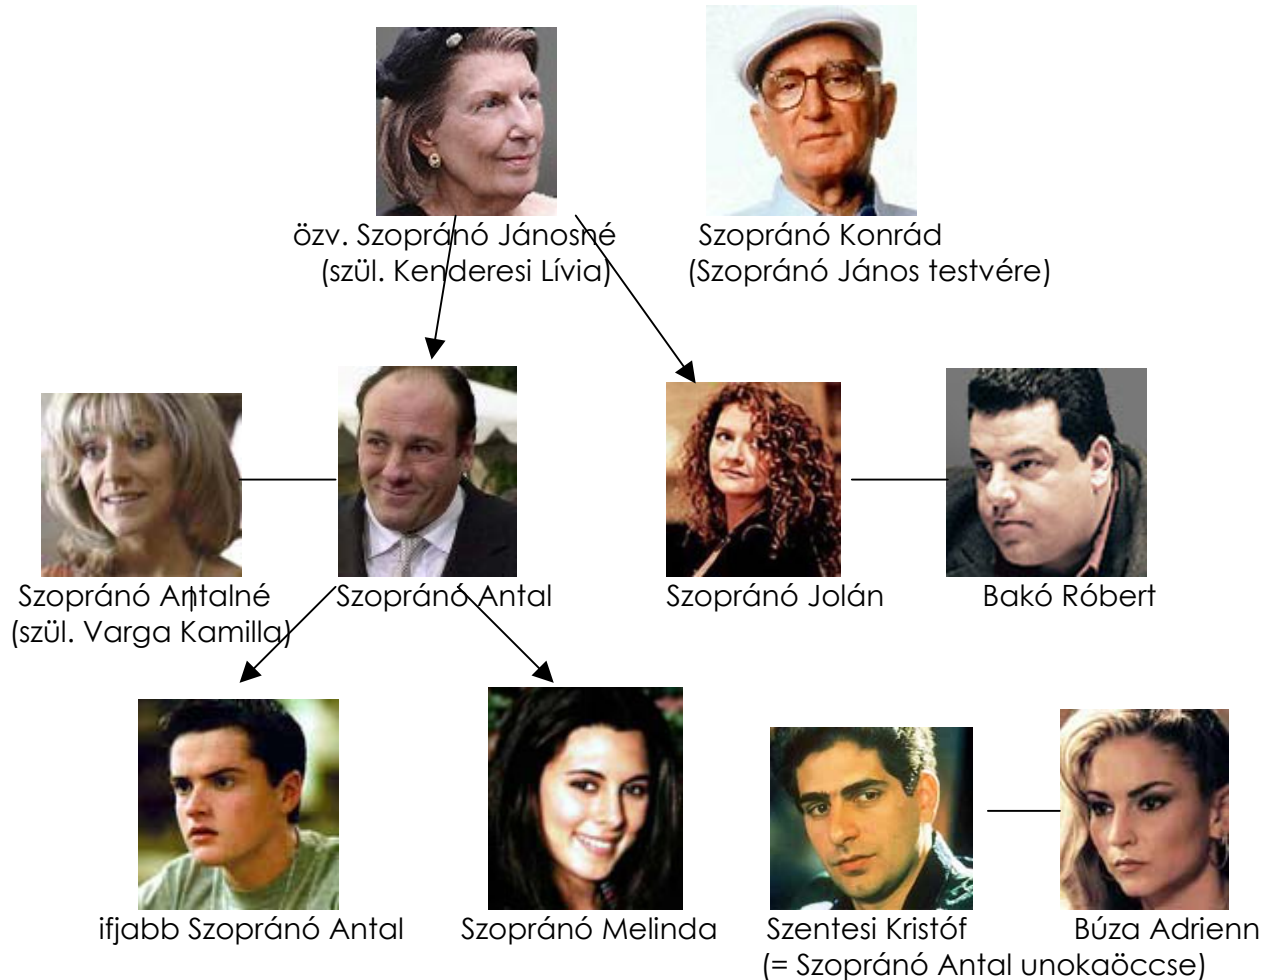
özv. Szopránó Jánosné
(szül. Kenderesi Lívia)

Szopránó Konrád
(Szopránó János testvére)

Szopránó Antalné
(szül. Varga Kamilla)

Szopránó Antal

Szopránó Jolán

Bakó Róbert

ifjabb Szopránó Antal

Szopránó Melinda

Szentesi Kristóf
(= Szopránó Antal unokaöccse)

Búza Adrienn